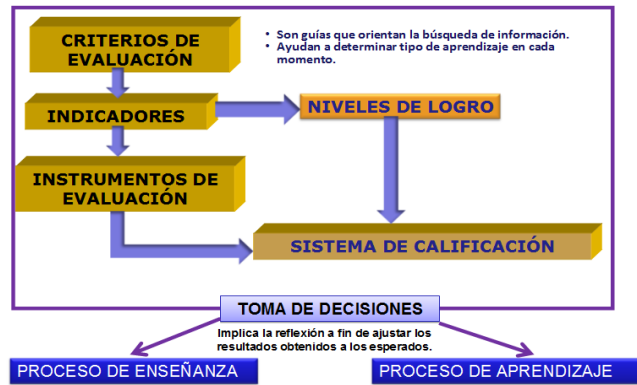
CRITERIOS DE EVALUACIÓN

• Son guías que orientan la búsqueda de información.
• Ayudan a determinar tipo de aprendizaje en cada momento.

INDICADORES

NIVELES DE LOGRO

INSTRUMENTOS DE EVALUACIÓN

SISTEMA DE CALIFICACIÓN

TOMA DE DECISIONES

Implica la reflexión a fin de ajustar los resultados obtenidos a los esperados.

PROCESO DE ENSEÑANZA

PROCESO DE APRENDIZAJE